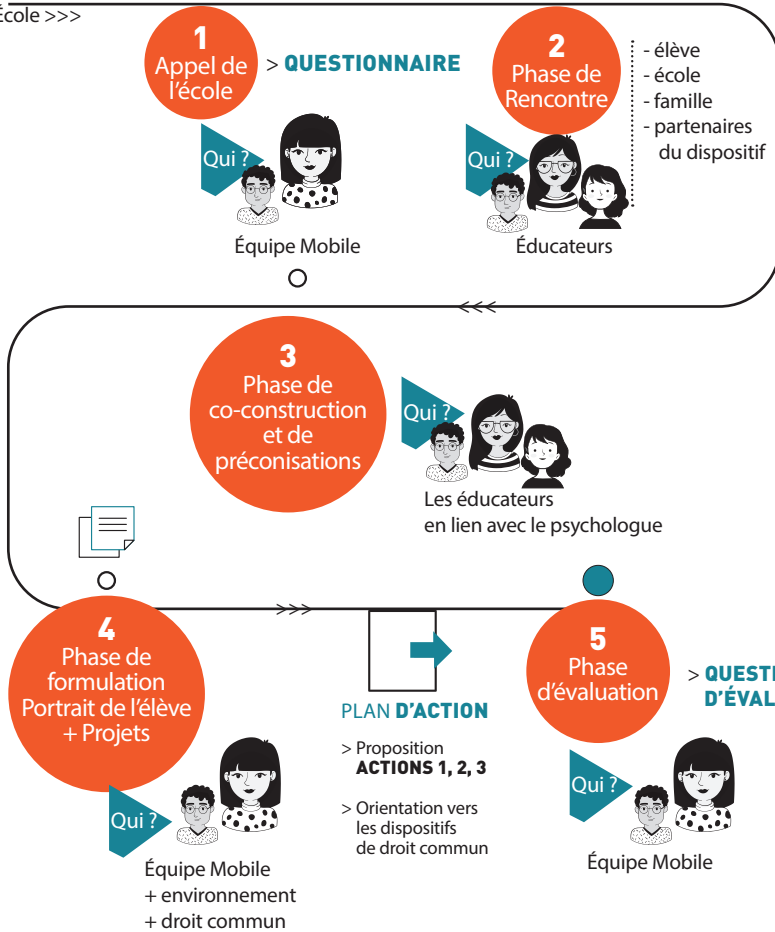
École >>>

1
Appel de l'école

> QUESTIONNAIRE

Qui ?

Équipe Mobile

2
Phase de Rencontre

- élève
- école
- famille
- partenaires du dispositif

Qui ?

Éducateurs

<<<

3
Phase de co-construction et de préconisations

Qui ?

Les éducateurs en lien avec le psychologue

>>>

4
Phase de formulation Portrait de l'élève + Projets

Qui ?

Équipe Mobile
+ environnement
+ droit commun

PLAN D'ACTION

> Proposition ACTIONS 1, 2, 3

> Orientation vers les dispositifs de droit commun

5
Phase d'évaluation

> QUEST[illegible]
D'ÉVAL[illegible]

Qui ?

Équipe Mobile